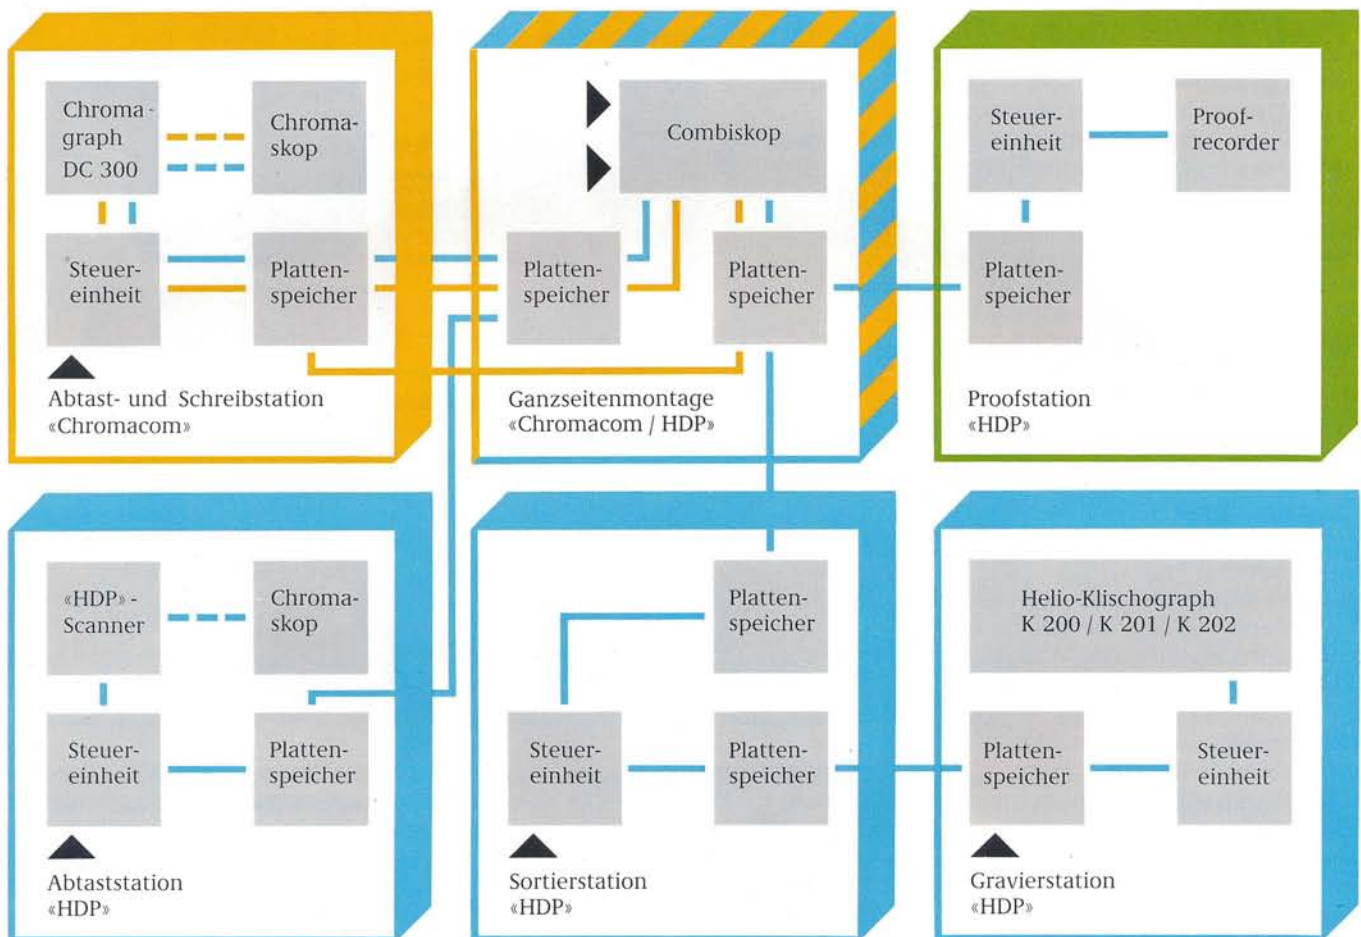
Chromagraph DC 300

Chromaskop

Steuereinheit

Plattenspeicher

Abtast- und Schreibstation «Chromacom»

Combiskop

Plattenspeicher

Plattenspeicher

Ganzseitenmontage «Chromacom / HDP»

Steuereinheit

Proofrecorder

Plattenspeicher

Proofstation «HDP»

«HDP»-Scanner

Chromaskop

Steuereinheit

Plattenspeicher

Abtaststation «HDP»

Plattenspeicher

Steuereinheit

Plattenspeicher

Sortierstation «HDP»

Helio-Klischograph K 200 / K 201 / K 202

Plattenspeicher

Steuereinheit

Gravierstation «HDP»